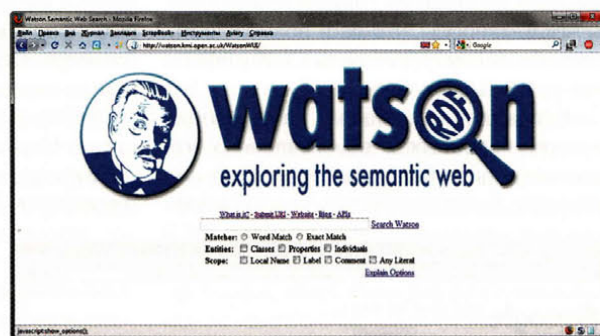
Watson Semantic Web Search - Mozilla Firefox

Файл Правка Вид Журнал Закладки ScrapBook Инструменты Dolary Справка

http://watson.kmi.open.ac.uk/WatsonWUI/

Google

watson

RDF

exploring the semantic web

What is it? - Submit URI - Website - Blog - APIs

Search Watson

Matcher: Word Match Exact Match

Entities: Classes Properties Individuals

Scope: Local Name Label Comment Any Literal

Explain Options

javascript:show_options();